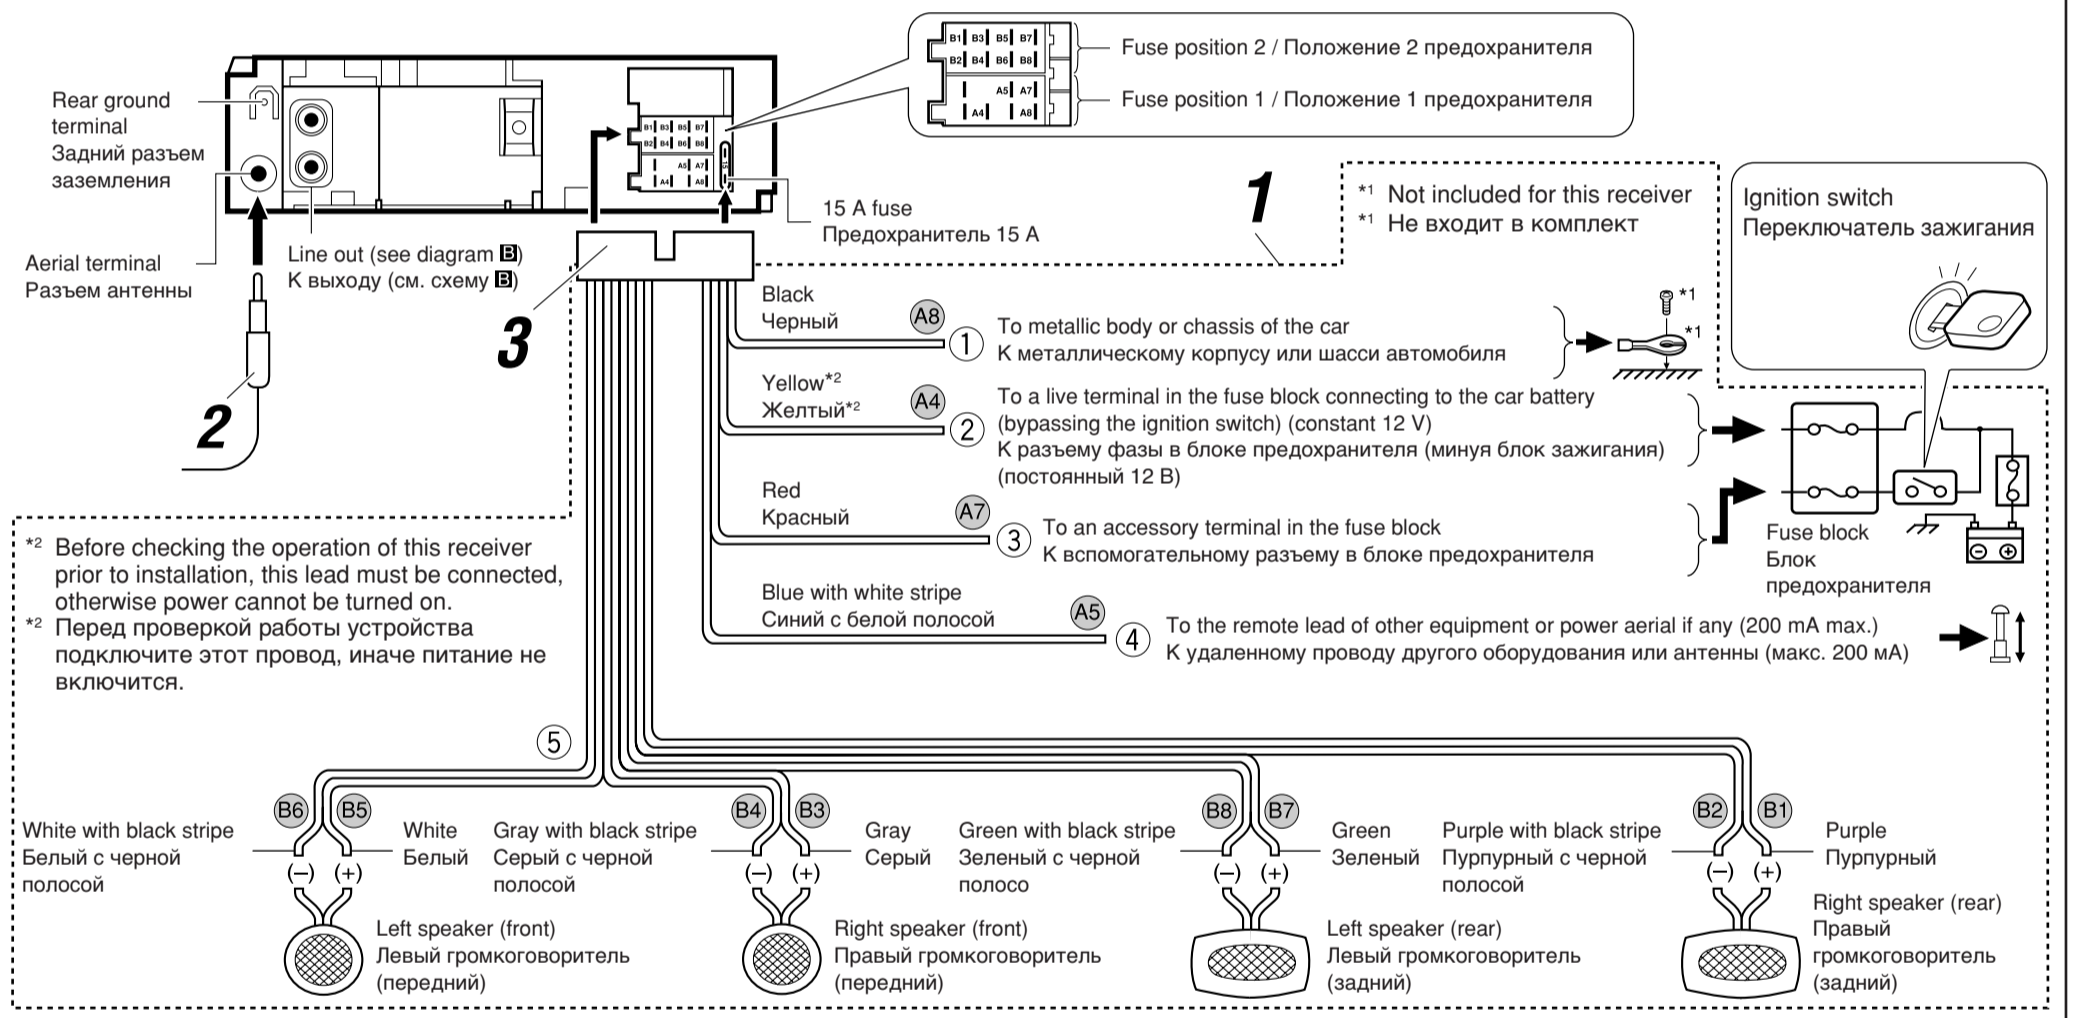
Rear ground terminal
Задний разъем заземления

Aerial terminal
Разъем антенны

Line out (see diagram B)
К выходу (см. схему B)

B1 B3 B5 B7
B2 B4 B6 B8
A5 A7
A4 A8

Fuse position 2 / Положение 2 предохранителя
Fuse position 1 / Положение 1 предохранителя

15 A fuse
Предохранитель 15 A

1

*1 Not included for this receiver
*1 Не входит в комплект

Ignition switch
Переключатель зажигания

2

3

Black
Черный
A8
① To metallic body or chassis of the car
К металлическому корпусу или шасси автомобиля

*1
*1

Yellow*2
Желтый*2
A4
② To a live terminal in the fuse block connecting to the car battery (bypassing the ignition switch) (constant 12 V)
К разъему фазы в блоке предохранителя (минуя блок зажигания) (постоянный 12 В)

Red
Красный
A7
③ To an accessory terminal in the fuse block
К вспомогательному разъему в блоке предохранителя

Fuse block
Блок предохранителя

Blue with white stripe
Синий с белой полосой
A5
④ To the remote lead of other equipment or power aerial if any (200 mA max.)
К удаленному проводу другого оборудования или антенны (макс. 200 мА)

*2 Before checking the operation of this receiver prior to installation, this lead must be connected, otherwise power cannot be turned on.
*2 Перед проверкой работы устройства подключите этот провод, иначе питание не включится.

⑤

B6 B5
White with black stripe
Белый с черной полосой
White
Белый
(–) (+)
Left speaker (front)
Левый громкоговоритель (передний)

B4 B3
Gray with black stripe
Серый с черной полосой
Gray
Серый
(–) (+)
Right speaker (front)
Правый громкоговоритель (передний)

B8 B7
Green with black stripe
Зеленый с черной полосо
Green
Зеленый
(–) (+)
Left speaker (rear)
Левый громкоговоритель (задний)

B2 B1
Purple with black stripe
Пурпурный с черной полосой
Purple
Пурпурный
(–) (+)
Right speaker (rear)
Правый громкоговоритель (задний)